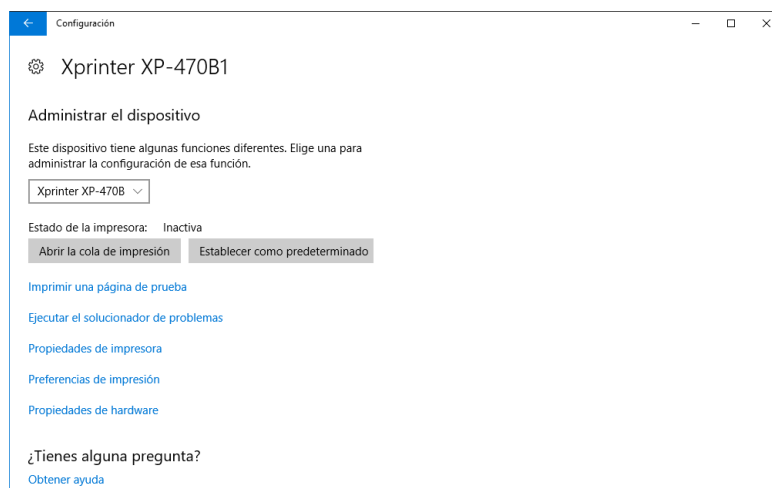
Configuración

Xprinter XP-470B1

Administrar el dispositivo

Este dispositivo tiene algunas funciones diferentes. Elige una para administrar la configuración de esa función.

Xprinter XP-470B

Estado de la impresora: Inactiva

Abrir la cola de impresión

Establecer como predeterminado

Imprimir una página de prueba

Ejecutar el solucionador de problemas

Propiedades de impresora

Preferencias de impresión

Propiedades de hardware

¿Tienes alguna pregunta?

Obtener ayuda